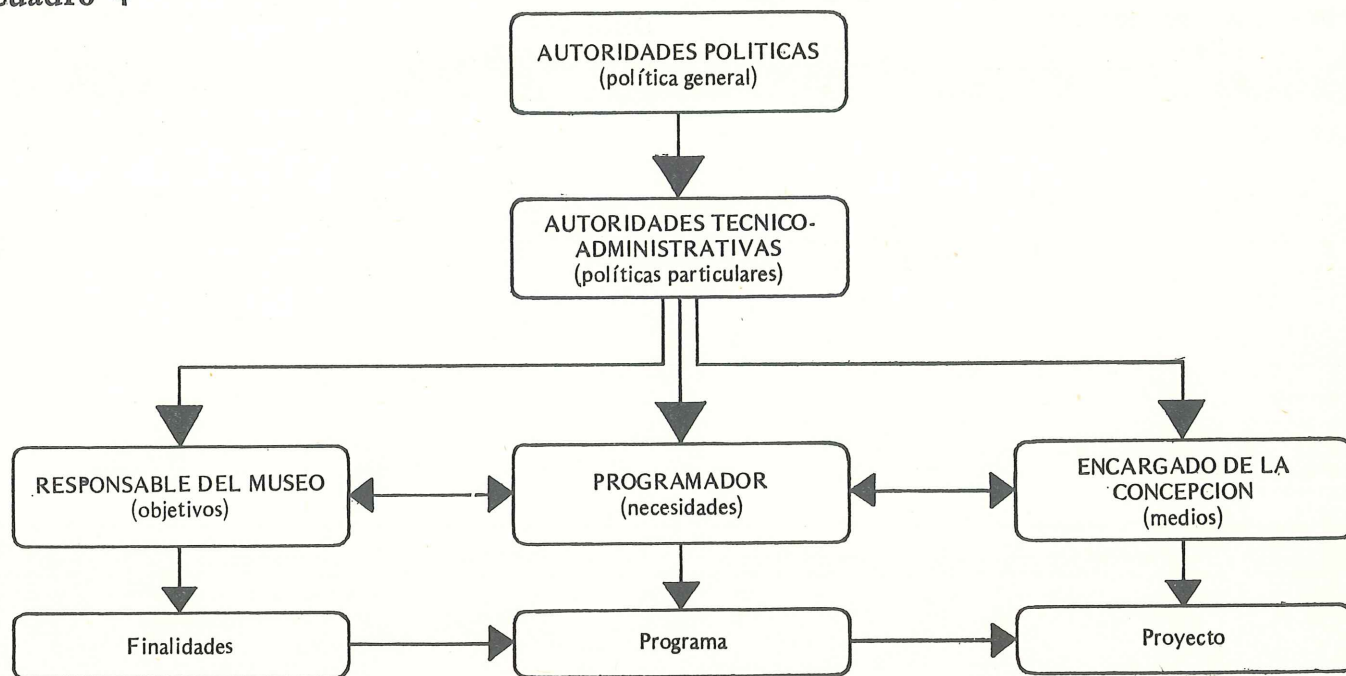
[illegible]uadro 1

AUTORIDADES POLITICAS
(política general)

AUTORIDADES TECNICO-ADMINISTRATIVAS
(políticas particulares)

RESPONSABLE DEL MUSEO
(objetivos)

PROGRAMADOR
(necesidades)

ENCARGADO DE LA CONCEPCION
(medios)

Finalidades

Programa

Proyecto